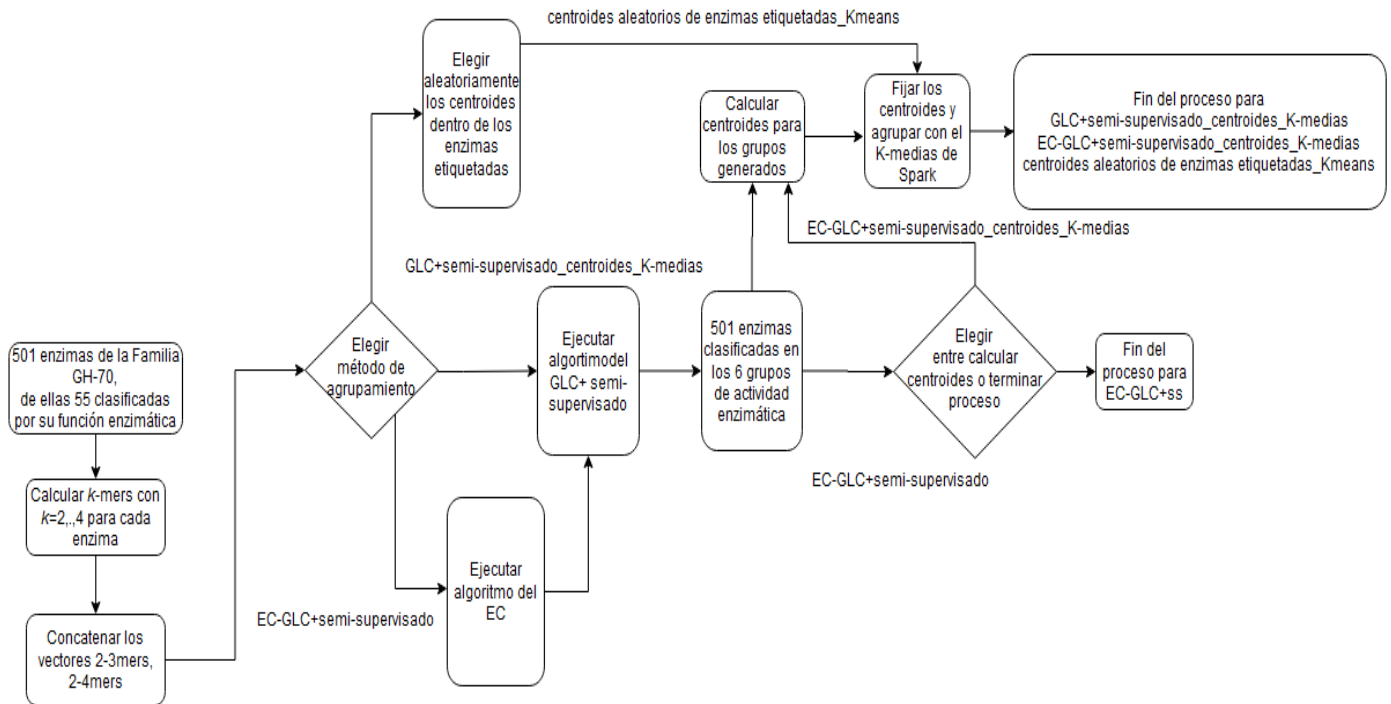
501 enzimas de la Familia GH-70, de ellas 55 clasificadas por su función enzimática

Calcular *k*-mers con *k*=2,.,4 para cada enzima

Concatenar los vectores 2-3mers, 2-4mers

Elegir método de agrupamiento

Elegir aleatoriamente los centroides dentro de los enzimas etiquetadas

centroides aleatorios de enzimas etiquetadas_Kmeans

GLC+semi-supervisado_centroides_K-medias

Ejecutar algortimodel GLC+ semi-supervisado

EC-GLC+semi-supervisado

Ejecutar algoritmo del EC

501 enzimas clasificadas en los 6 grupos de actividad enzimática

Calcular centroides para los grupos generados

Fijar los centroides y agrupar con el K-medias de Spark

Fin del proceso para GLC+semi-supervisado_centroides_K-medias EC-GLC+semi-supervisado_centroides_K-medias centroides aleatorios de enzimas etiquetadas_Kmeans

EC-GLC+semi-supervisado_centroides_K-medias

Elegir entre calcular centroides o terminar proceso

EC-GLC+semi-supervisado

Fin del proceso para EC-GLC+ss